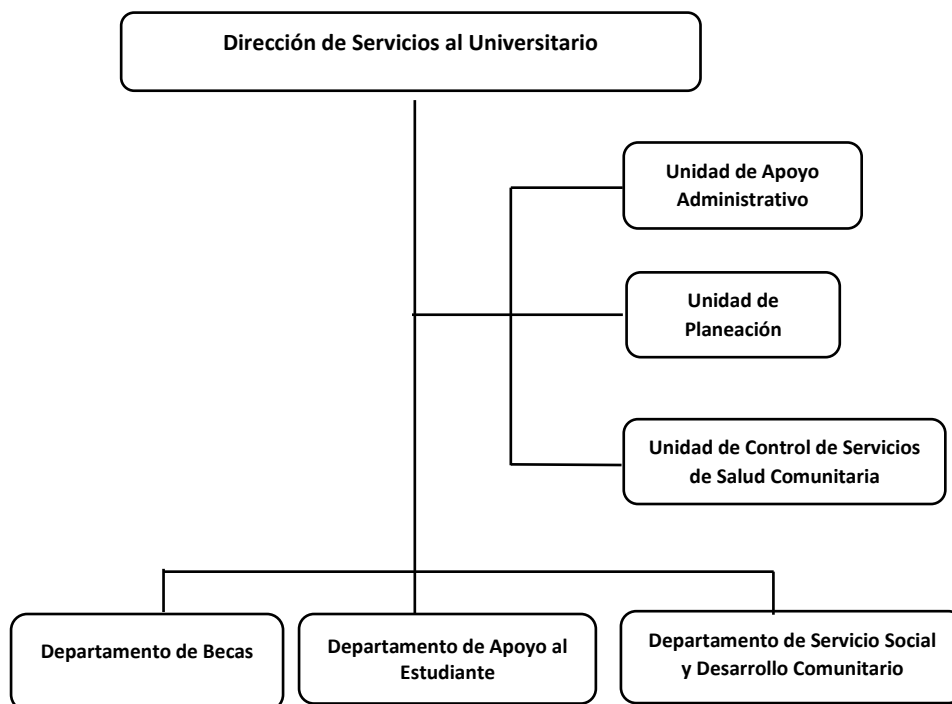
Dirección de Servicios al Universitario

Unidad de Apoyo Administrativo

Unidad de Planeación

Unidad de Control de Servicios de Salud Comunitaria

Departamento de Becas

Departamento de Apoyo al Estudiante

Departamento de Servicio Social y Desarrollo Comunitario